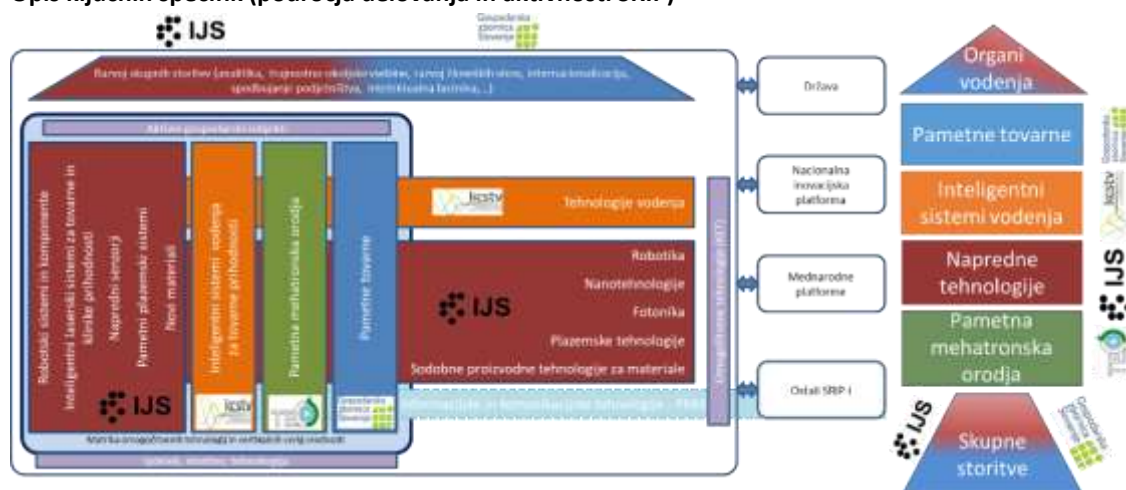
Opis ključnih sposobni (področja delovanja in aktivnosti SRIP)

IJS

Gospodarska zbornica Slovenije

Razvoj skupnih storitev (analitika, trajnostno okoljske storitve, razvoj človeških virov, internacionalizacija, spodbujanje podjetništva, intelektualna lastnina,...)

Aktivni gospodarski subjekti

Robotski sistemi in komponente
Inteligentni laserski sistemi za tovarne in klinične prihodnosti
Napredni senzorji
Pametni plazemski sistemi
Novi materiali

IJS

Inteligentni sistemi vodenja za tovarne prihodnosti

Pametna mehatronska orodja

Pametne tovarne

Gospodarska zbornica Slovenije

kcstv

Tehnologije vodenja

IJS

Robotika
Nanotehnologije
Fotonika
Plazemske tehnologije
Sodobne proizvodne tehnologije za materiale

Informacijske in komunikacijske tehnologije – PMT

Omogočitvene tehnologije (KET)

Matrika omogočitvenih tehnologij in vertikalnih verig vrednosti

Sposob. znanstev. tehnologije

Država

Nacionalna inovacijska platforma

Mednarodne platforme

Ostali SRIP i

Organi vodenja

Pametne tovarne

Inteligentni sistemi vodenja

Napredne tehnologije

Pametna mehatronska orodja

IJS

Skupne storitve

Gospodarska zbornica Slovenije

kcstv

IJS